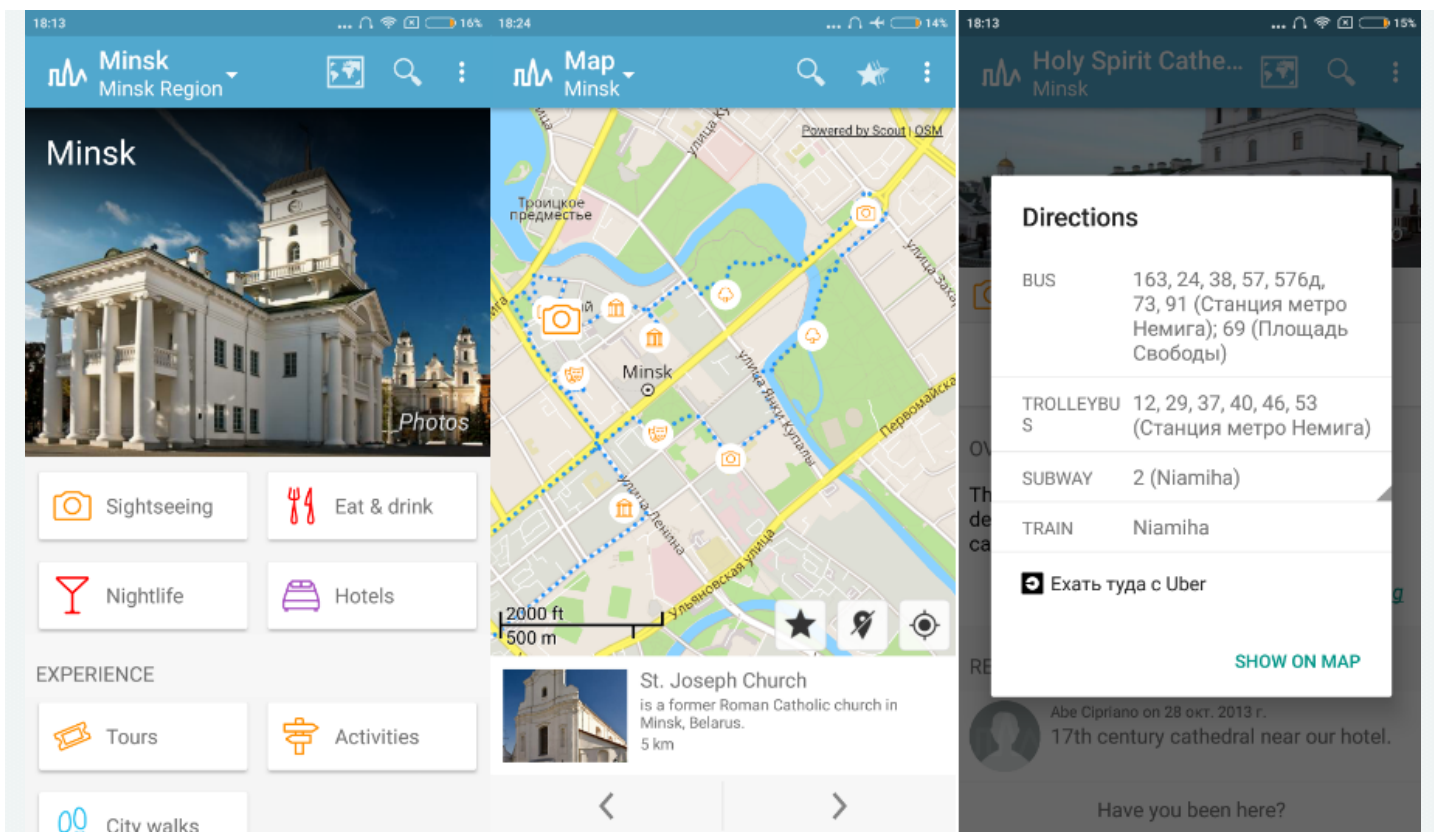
18:13 16%

Minsk
Minsk Region

Minsk

Photos

Sightseeing
Eat & drink
Nightlife
Hotels

EXPERIENCE

Tours
Activities
City walks

18:24 14%

Map
Minsk

Powered by Scout | OSM

Троицкое предместье

улица Куп

улица Захарова

улица Янки Купалы

Minsk

Первомайская

улица Ленина

Ульяновская улица

2000 ft
500 m

St. Joseph Church
is a former Roman Catholic church in Minsk, Belarus.
5 km

18:13 15%

Holy Spirit Cathe...
Minsk

Directions

| BUS | 163, 24, 38, 57, 576д, 73, 91 (Станция метро Немига); 69 (Площадь Свободы) |
|---|---|
| TROLLEYBUS | 12, 29, 37, 40, 46, 53 (Станция метро Немига) |
| SUBWAY | 2 (Niamiha) |
| TRAIN | Niamiha |

Ехать туда с Uber

SHOW ON MAP

Abe Cipriano on 28 окт. 2013 г.
17th century cathedral near our hotel.

Have you been here?